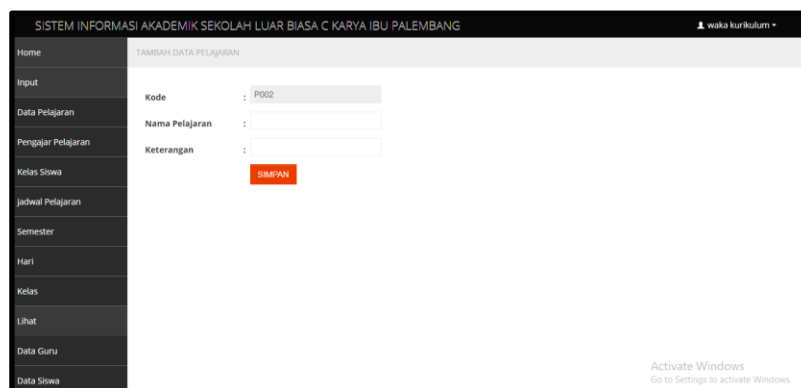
SISTEM INFORMASI AKADEMIK SEKOLAH LUAR BIASA C KARYA IBU PALEMBANG

waka kurikulum ▾

Home

Input

Data Pelajaran

Pengajar Pelajaran

Kelas Siswa

jadwal Pelajaran

Semester

Hari

Kelas

Lihat

Data Guru

Data Siswa

TAMBAH DATA PELAJARAN

Kode : P002

Nama Pelajaran :

Keterangan :

SIMPAN

Activate Windows
Go to Settings to activate Windows.